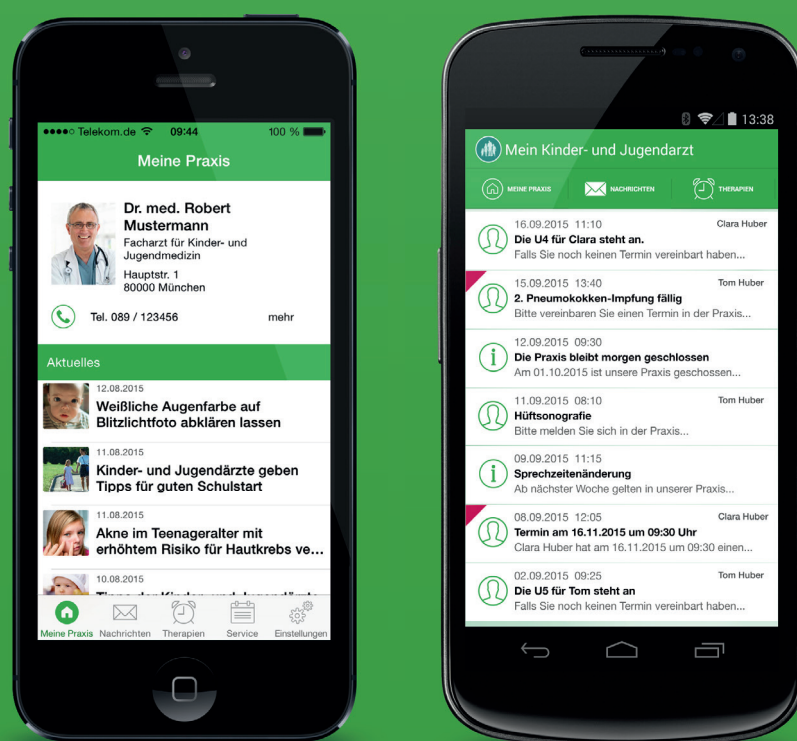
●●●●○ Telekom.de 09:44 100 %

Meine Praxis

Dr. med. Robert Mustermann
Facharzt für Kinder- und Jugendmedizin
Hauptstr. 1
80000 München

Tel. 089 / 123456

mehr

Aktuelles

12.08.2015
Weißliche Augenfarbe auf Blitzlichtfoto abklären lassen

11.08.2015
Kinder- und Jugendärzte geben Tipps für guten Schulstart

11.08.2015
Akne im Teenageralter mit erhöhtem Risiko für Hautkrebs ve...

10.08.2015
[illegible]

Meine Praxis Nachrichten Therapien Service Einstellungen

13:38

Mein Kinder- und Jugendarzt

MEINE PRAXIS NACHRICHTEN THERAPIEN

16.09.2015 11:10 Clara Huber
Die U4 für Clara steht an.
Falls Sie noch keinen Termin vereinbart haben...

15.09.2015 13:40 Tom Huber
2. Pneumokokken-Impfung fällig
Bitte vereinbaren Sie einen Termin in der Praxis...

12.09.2015 09:30
Die Praxis bleibt morgen geschlossen
Am 01.10.2015 ist unsere Praxis geschossen...

11.09.2015 08:10 Tom Huber
Hüftsonografie
Bitte melden Sie sich in der Praxis...

09.09.2015 11:15
Sprechzeitenänderung
Ab nächster Woche gelten in unserer Praxis...

08.09.2015 12:05 Clara Huber
Termin am 16.11.2015 um 09:30 Uhr
Clara Huber hat am 16.11.2015 um 09:30 einen...

02.09.2015 09:25 Tom Huber
Die U5 für Tom steht an
Falls Sie noch keinen Termin vereinbart haben...